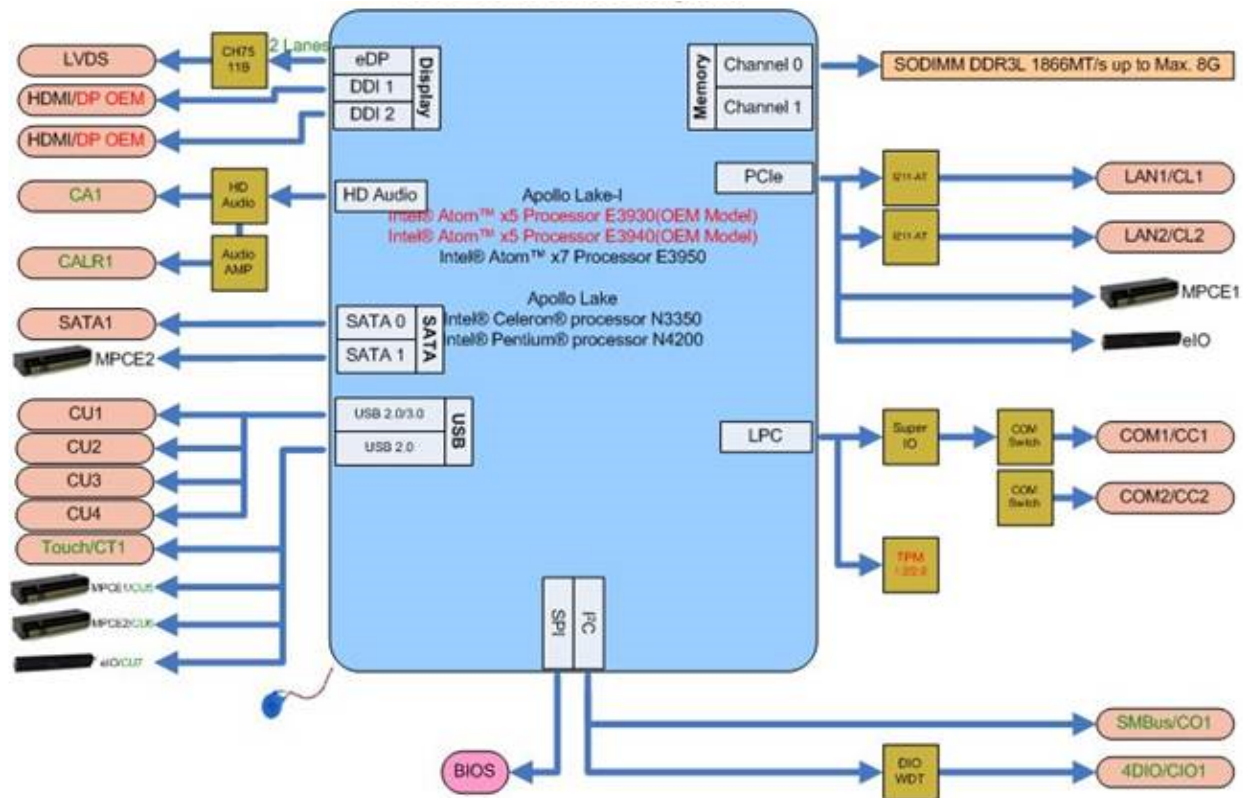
LVDS
CH75 11B
2 Lanes
eDP
DDI 1
DDI 2
Display
HDMI/DP OEM
HDMI/DP OEM
Memory
Channel 0
Channel 1
SODIMM DDR3L 1866MT/s up to Max. 8G
CA1
HD Audio
HD Audio
Audio AMP
CALR1
PCIe
I211-AT
I211-AT
LAN1/CL1
LAN2/CL2
MPCE1
eIO
Apollo Lake-I
Intel® Atom™ x5 Processor E3930(OEM Model)
Intel® Atom™ x5 Processor E3940(OEM Model)
Intel® Atom™ x7 Processor E3950

Apollo Lake
Intel® Celeron® processor N3350
Intel® Pentium® processor N4200
SATA1
SATA 0
SATA 1
SATA
MPCE2
CU1
CU2
CU3
CU4
Touch/CT1
MPCE1/CU5
MPCE2/CU6
eIO/CU7
USB 2.0/3.0
USB 2.0
USB
LPC
Super IO
COM Switch
COM Switch
COM1/CC1
COM2/CC2
TPM
SPI
I²C
SMBus/CO1
DIO WDT
4DIO/CIO1
BIOS